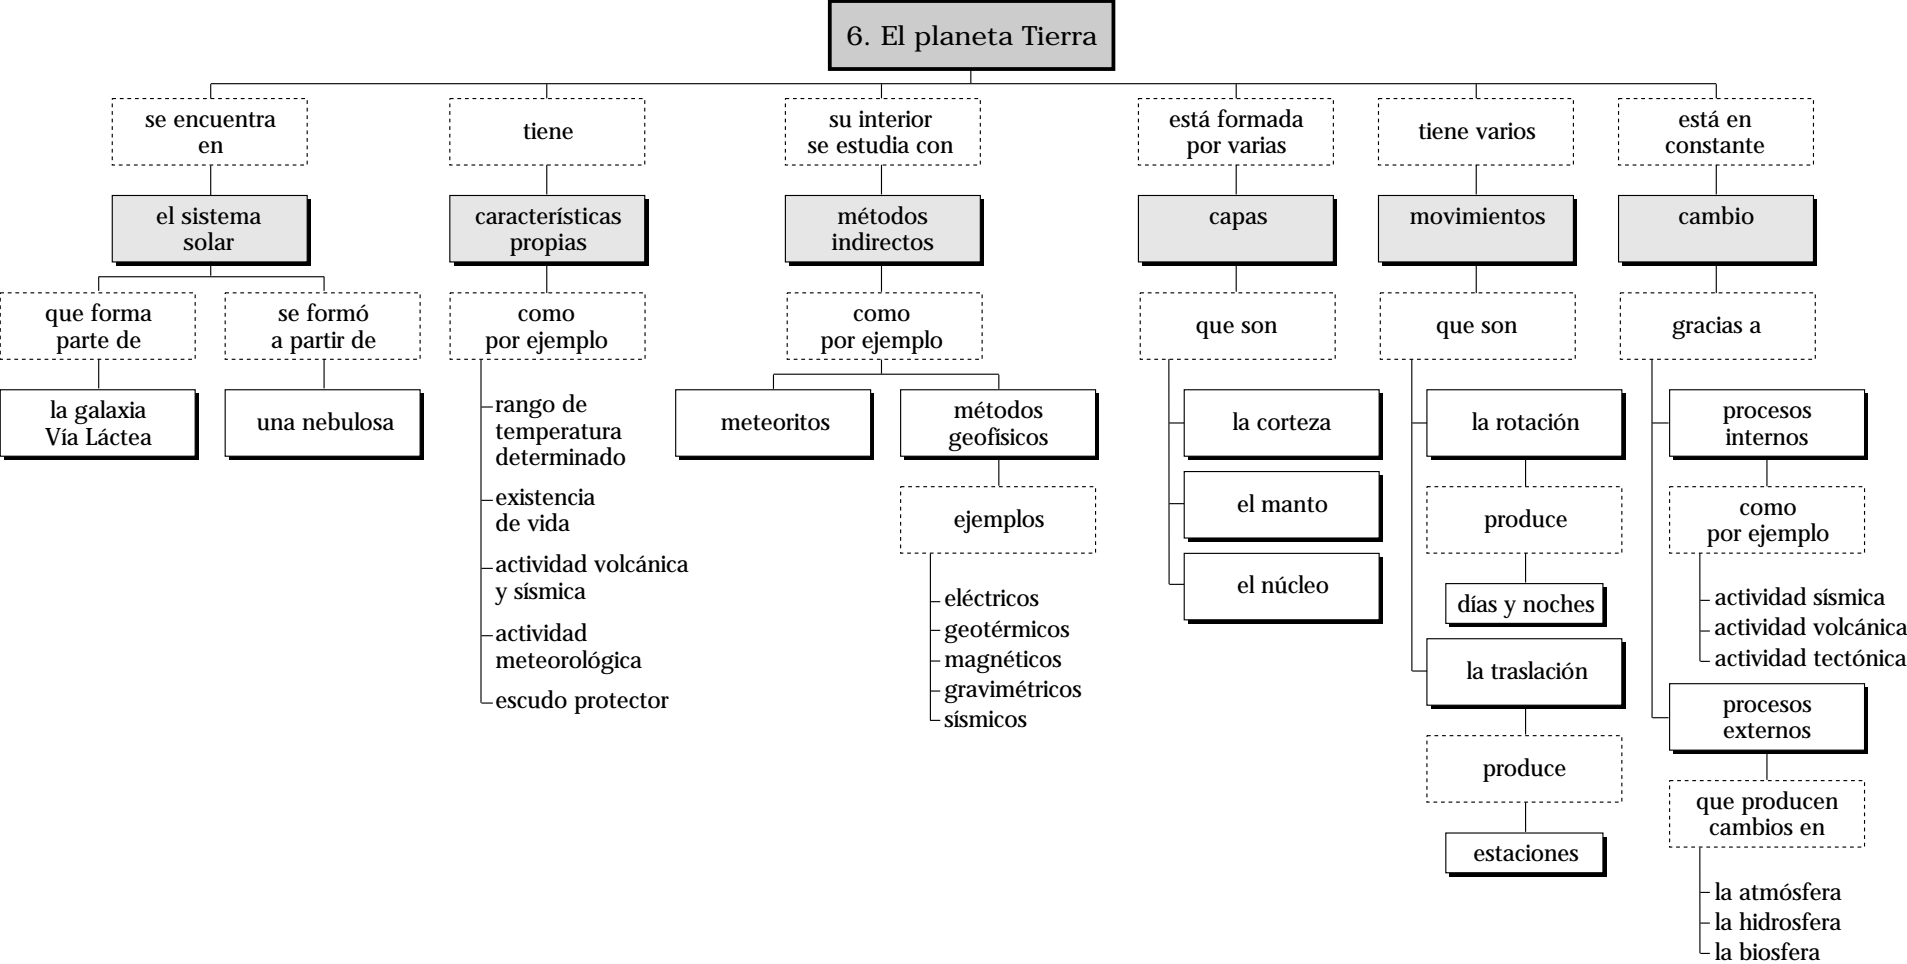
6. El planeta Tierra

se encuentra en

el sistema solar

que forma parte de

la galaxia Vía Láctea

se formó a partir de

una nebulosa

tiene

características propias

como por ejemplo

rango de temperatura determinado

existencia de vida

actividad volcánica y sísmica

actividad meteorológica

escudo protector

su interior se estudia con

métodos indirectos

como por ejemplo

meteoritos

métodos geofísicos

ejemplos

eléctricos
geotérmicos
magnéticos
gravimétricos
sísmicos

está formada por varias

capas

que son

la corteza

el manto

el núcleo

tiene varios

movimientos

que son

la rotación

produce

días y noches

la traslación

produce

estaciones

está en constante

cambio

gracias a

procesos internos

como por ejemplo

actividad sísmica
actividad volcánica
actividad tectónica

procesos externos

que producen cambios en

la atmósfera
la hidrosfera
la biosfera